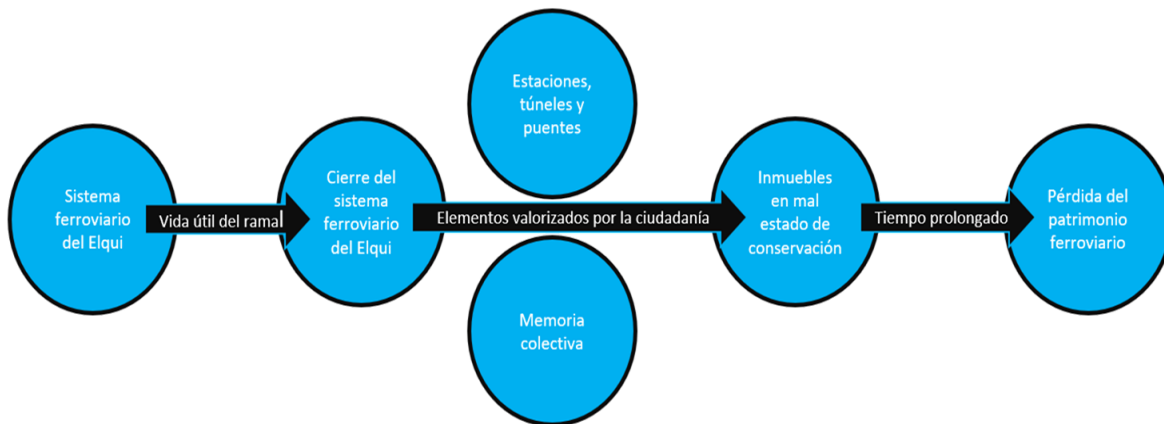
Sistema ferroviario del Elqui

Vida útil del ramal

Cierre del sistema ferroviario del Elqui

Estaciones, túneles y puentes

Elementos valorizados por la ciudadanía

Memoria colectiva

Inmuebles en mal estado de conservación

Tiempo prolongado

Pérdida del patrimonio ferroviario